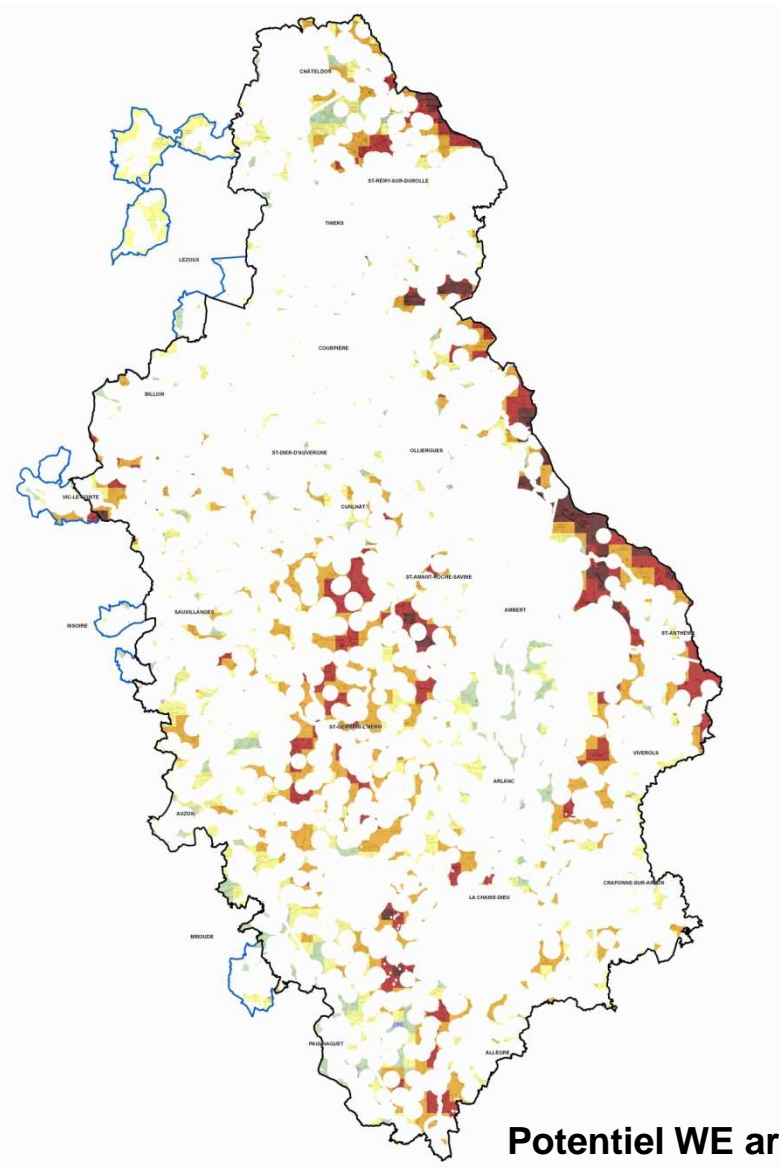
CHÂTELDON

ST-RÉMY-SUR-DUROLLE

THIERS

LEZOUX

COURPIÈRE

BILLOM

ST-DIER-D'AUVERGNE

OLLIERGUES

VIC-LE-COMTE

CUNLHAT

ST-AMANT-ROCHE-SAVINE

AMBERT

ISSOIRE

SAUXILLANGES

ST-ANTHÈME

ST-GERMAIN-L'HERM

VIVEROLS

ARLANC

AUZON

CRAPONNE-SUR-ARZON

LA CHAISE-DIEU

BRIOUDE

PAULHAGUET

ALLÈGRE

Potentiel WE ar